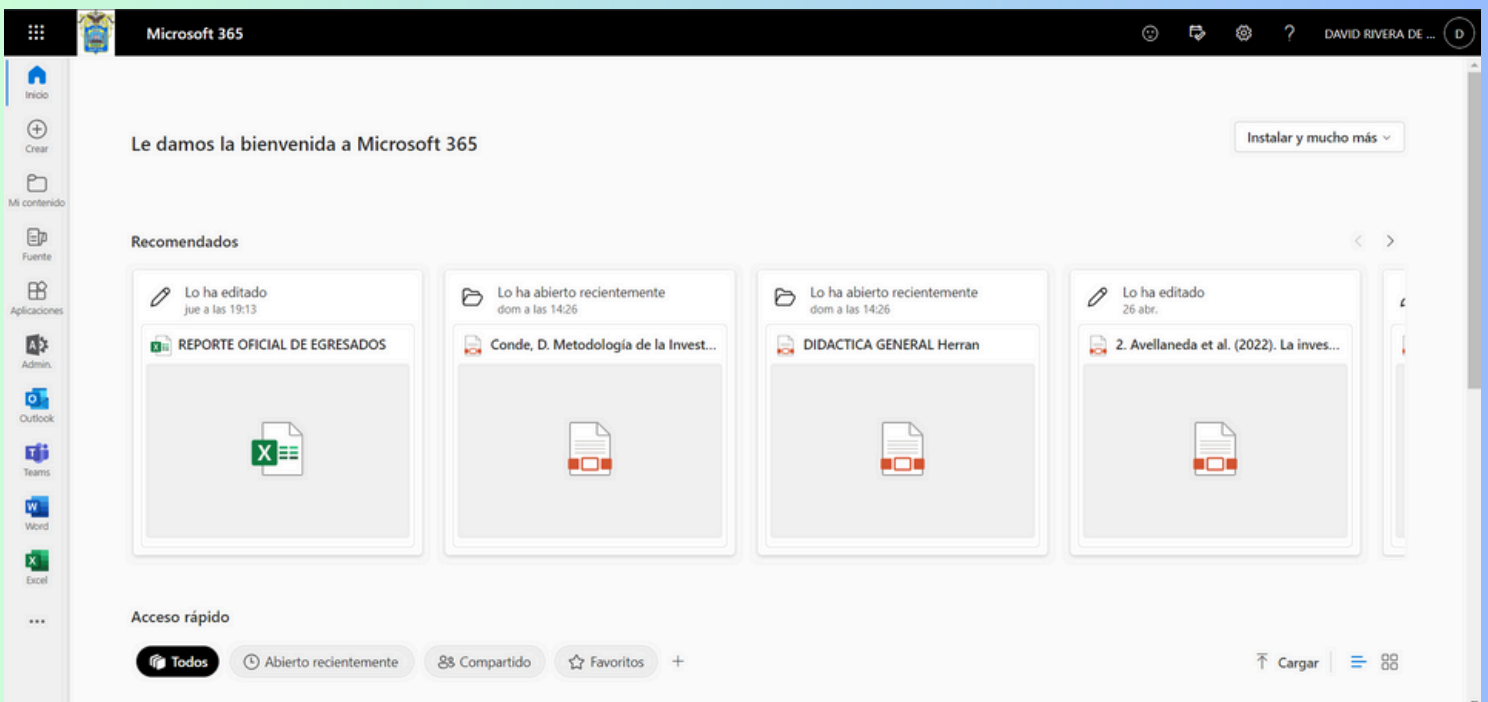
Microsoft 365

DAVID RIVERA DE ...

D

Inicio

Crear

Mi contenido

Fuente

Aplicaciones

Admin.

Outlook

Teams

Word

Excel

...

Le damos la bienvenida a Microsoft 365

Instalar y mucho más

Recomendados

Lo ha editado
jue a las 19:13

REPORTE OFICIAL DE EGRESADOS

Lo ha abierto recientemente
dom a las 14:26

Conde, D. Metodología de la Invest...

Lo ha abierto recientemente
dom a las 14:26

DIDACTICA GENERAL Herran

Lo ha editado
26 abr.

2. Avellaneda et al. (2022). La inves...

Acceso rápido

Todos

Abierto recientemente

Compartido

Favoritos

+

Cargar